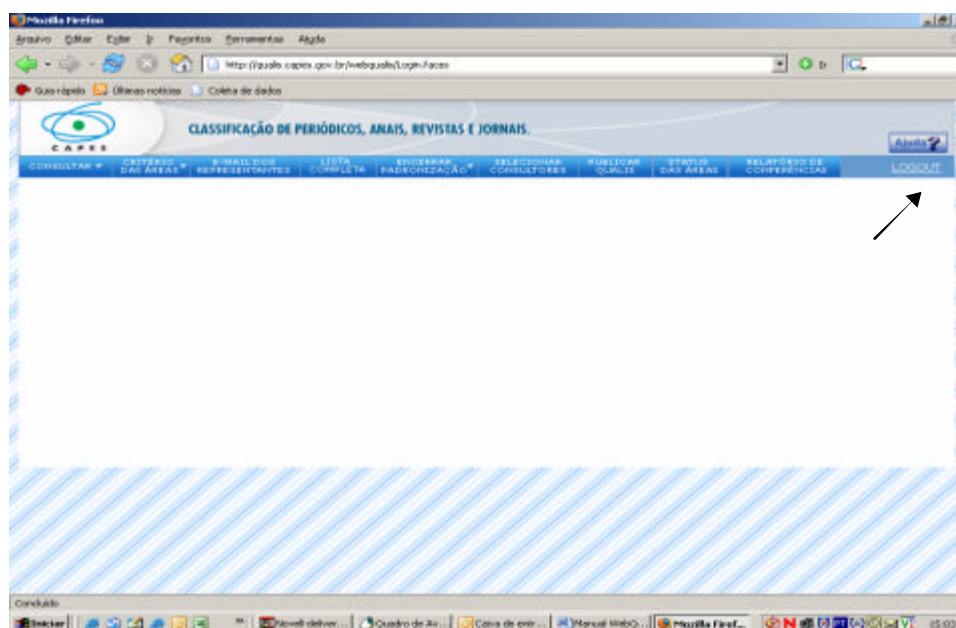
Mozilla Firefox

Arquivo Editar Exibir Ir Favoritos Ferramentas Ajuda

http://qualis.capes.gov.br/webqualis/Login.faces

Guia rápido Últimas notícias Coleta de dados

CAPES

CLASSIFICAÇÃO DE PERIÓDICOS, ANAIS, REVISTAS E JORNAIS.

Ajuda

CONSULTAR | CRITÉRIO DAS ÁREAS | E-MAIL DOS REPRESENTANTES | LISTA COMPLETA | ENCERRAR PADRONIZAÇÃO | SELECIONAR CONSULTORES | PUBLICAR QUALIS | STATUS DAS ÁREAS | RELATÓRIO DE CONFERÊNCIAS | LOGOUT

Concluído

Iniciar | Novell-deliver... | Quadro de Av... | Caixa de entr... | Manual WebQ... | Mozilla Firef... | 15:03